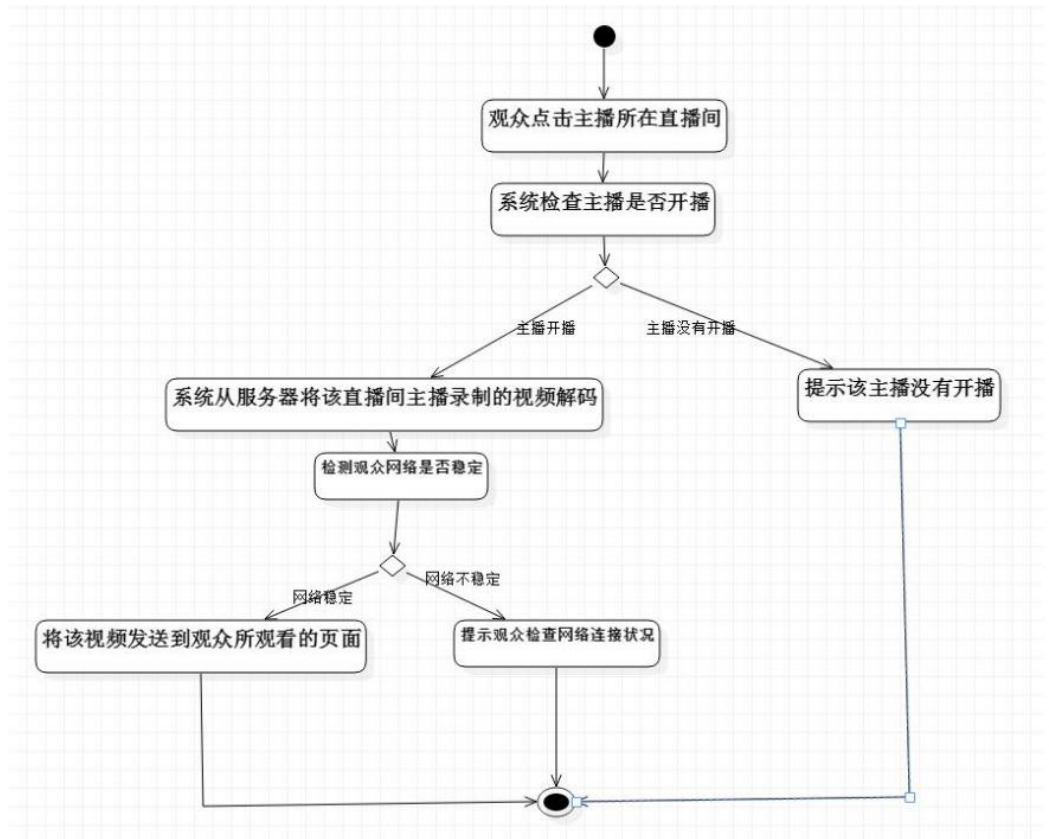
观众点击主播所在直播间

系统检查主播是否开播

主播开播

主播没有开播

系统从服务器将该直播间主播录制的视频解码

提示该主播没有开播

检测观众网络是否稳定

网络稳定

网络不稳定

将该视频发送到观众所观看的页面

提示观众检查网络连接状况